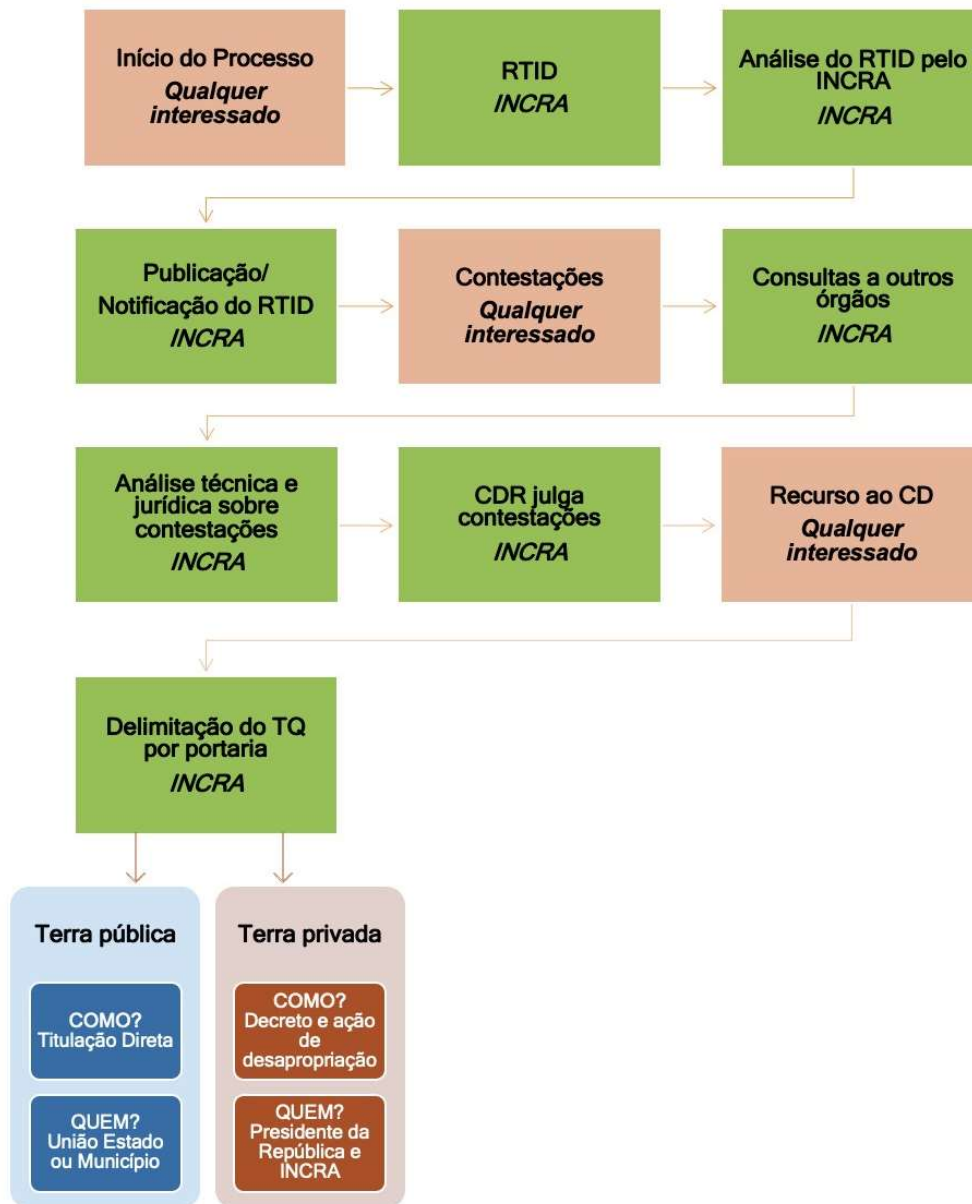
Início do Processo
Qualquer interessado

RTID
INCRA

Análise do RTID pelo INCRA
INCRA

Publicação/ Notificação do RTID
INCRA

Contestações
Qualquer interessado

Consultas a outros órgãos
INCRA

Análise técnica e jurídica sobre contestações
INCRA

CDR julga contestações
INCRA

Recurso ao CD
Qualquer interessado

Delimitação do TQ por portaria
INCRA

Terra pública

COMO?
Titulação Direta

QUEM?
União Estado ou Município

Terra privada

COMO?
Decreto e ação de desapropriação

QUEM?
Presidente da República e INCRA